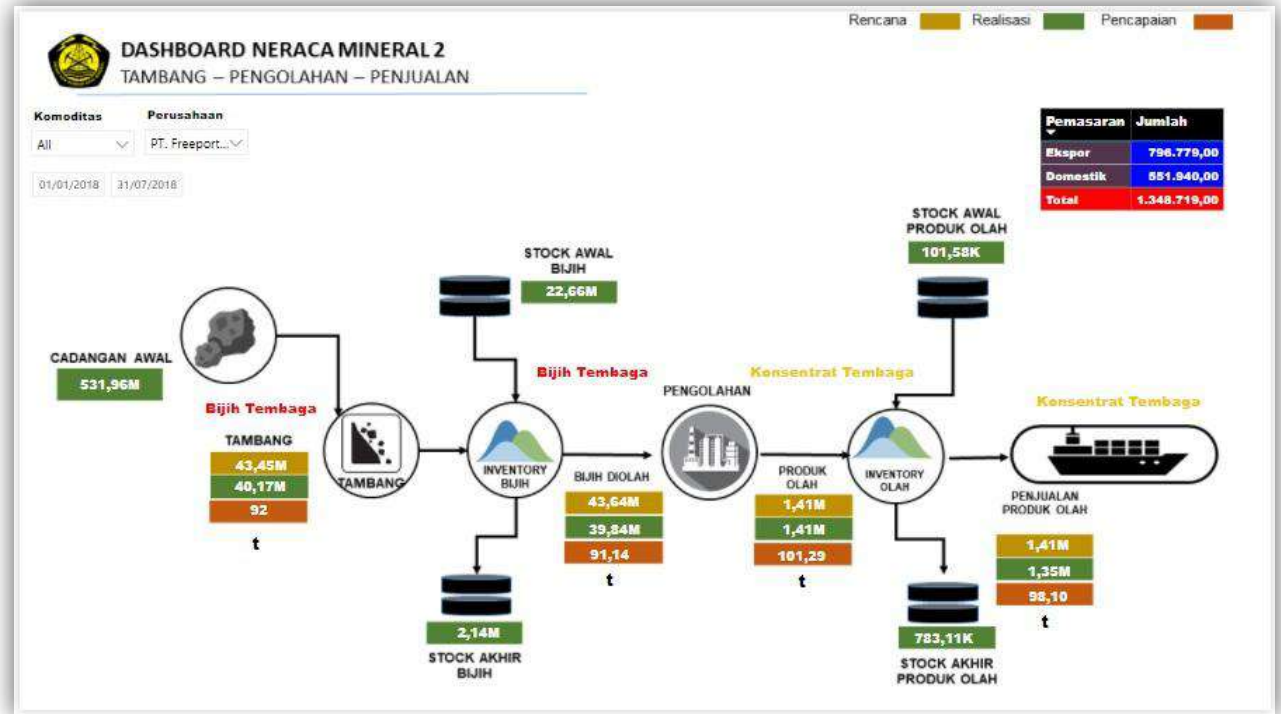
Rencana Realisasi Pencapaian

DASHBOARD NERACA MINERAL 2
TAMBANG – PENGOLAHAN – PENJUALAN

Komoditas
All

Perusahaan
PT. Freeport...

01/01/2018 31/07/2018

| Pemasaran | Jumlah |
|---|---|
| Ekspor | 796.779,00 |
| Domestik | 551.940,00 |
| Total | 1.348.719,00 |

STOCK AWAL PRODUK OLAH
101,58K

STOCK AWAL BIJIH
22,66M

CADANGAN AWAL
531,96M

Bijih Tembaga

TAMBANG
43,45M
40,17M
92
t

TAMBANG

Bijih Tembaga

INVENTORY BIJIH

PENGOLAHAN

Konsentrat Tembaga

INVENTORY OLAH

Konsentrat Tembaga

BIJIH DIOLAH
43,64M
39,84M
91,14
t

PRODUK OLAH
1,41M
1,41M
101,29
t

PENJUALAN PRODUK OLAH
1,41M
1,35M
98,10
t

2,14M
STOCK AKHIR BIJIH

783,11K
STOCK AKHIR PRODUK OLAH